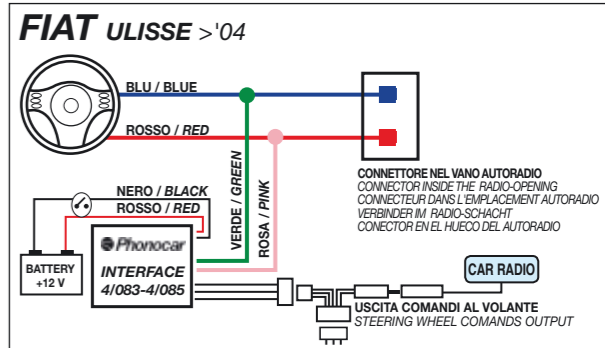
FIAT ULISSE >'04

BLU / BLUE

ROSSO / RED

VERDE / GREEN

ROSA / PINK

CONNETTORE NEL VANO AUTORADIO
CONNECTOR INSIDE THE RADIO-OPENING
CONNECTEUR DANS L'EMPLACEMENT AUTORADIO
VERBINDER IM RADIO-SCHACHT
CONECTOR EN EL HUECO DEL AUTORADIO

NERO / BLACK

ROSSO / RED

BATTERY +12 V

Phonocar

INTERFACE 4/083-4/085

CAR RADIO

USCITA COMANDI AL VOLANTE
STEERING WHEEL COMANDS OUTPUT